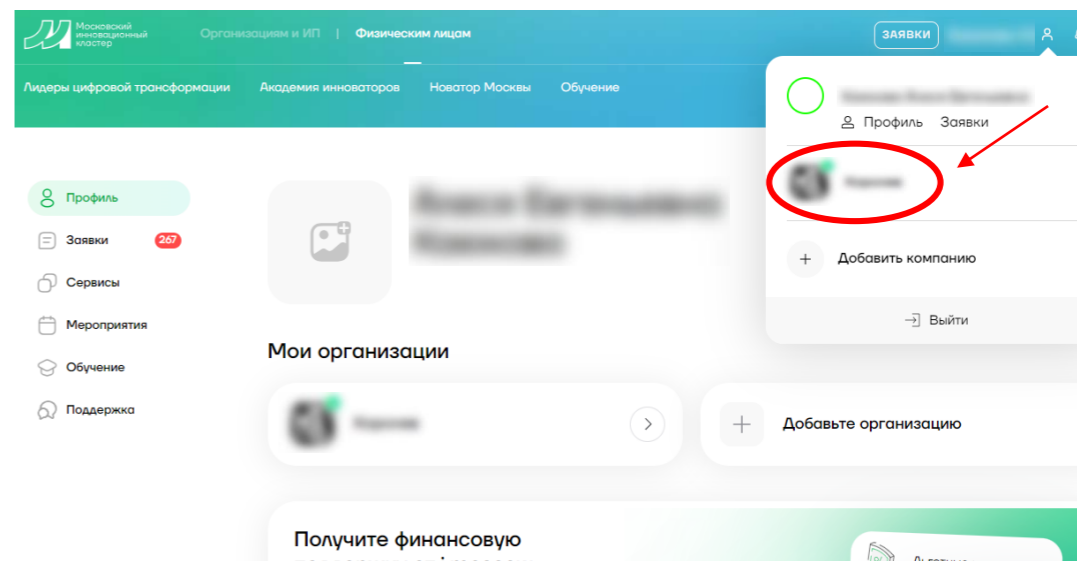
Московский инновационный кластер

Организациям и ИП | Физическим лицам

ЗАЯВКИ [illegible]

Лидеры цифровой трансформации Академия инноваторов Новатор Москвы Обучение

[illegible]
Профиль Заявки

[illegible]

Добавить компанию

Выйти

Профиль
Заявки 267
Сервисы
Мероприятия
Обучение
Поддержка

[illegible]

Мои организации

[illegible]

Добавьте организацию

Получите финансовую
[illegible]